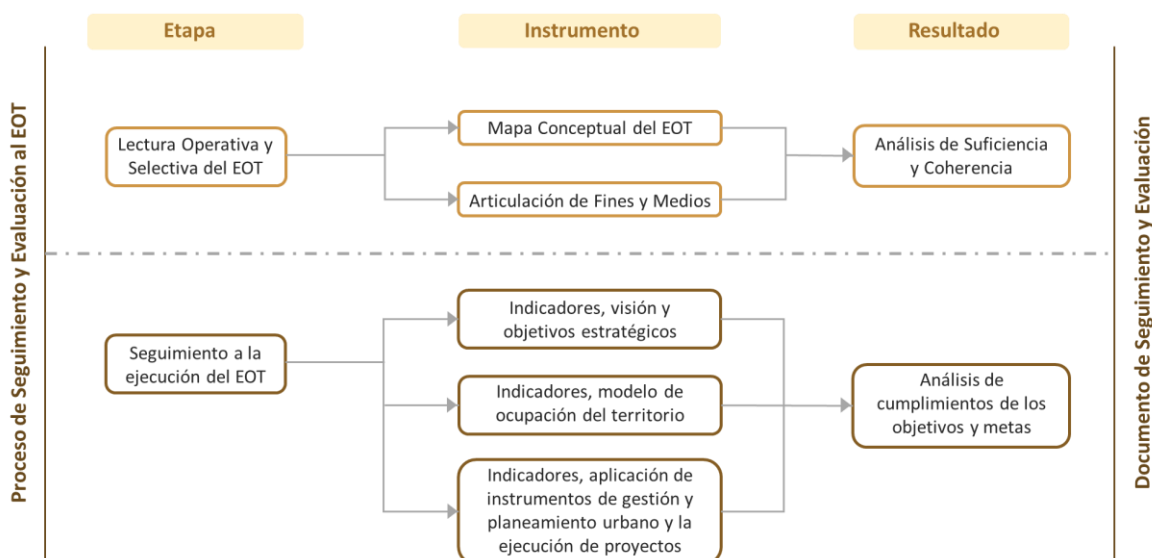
Etapa

Instrumento

Resultado

Proceso de Seguimiento y Evaluación al EOT

Lectura Operativa y Selectiva del EOT

Mapa Conceptual del EOT

Articulación de Fines y Medios

Análisis de Suficiencia y Coherencia

Seguimiento a la ejecución del EOT

Indicadores, visión y objetivos estratégicos

Indicadores, modelo de ocupación del territorio

Indicadores, aplicación de instrumentos de gestión y planeamiento urbano y la ejecución de proyectos

Análisis de cumplimientos de los objetivos y metas

Documento de Seguimiento y Evaluación